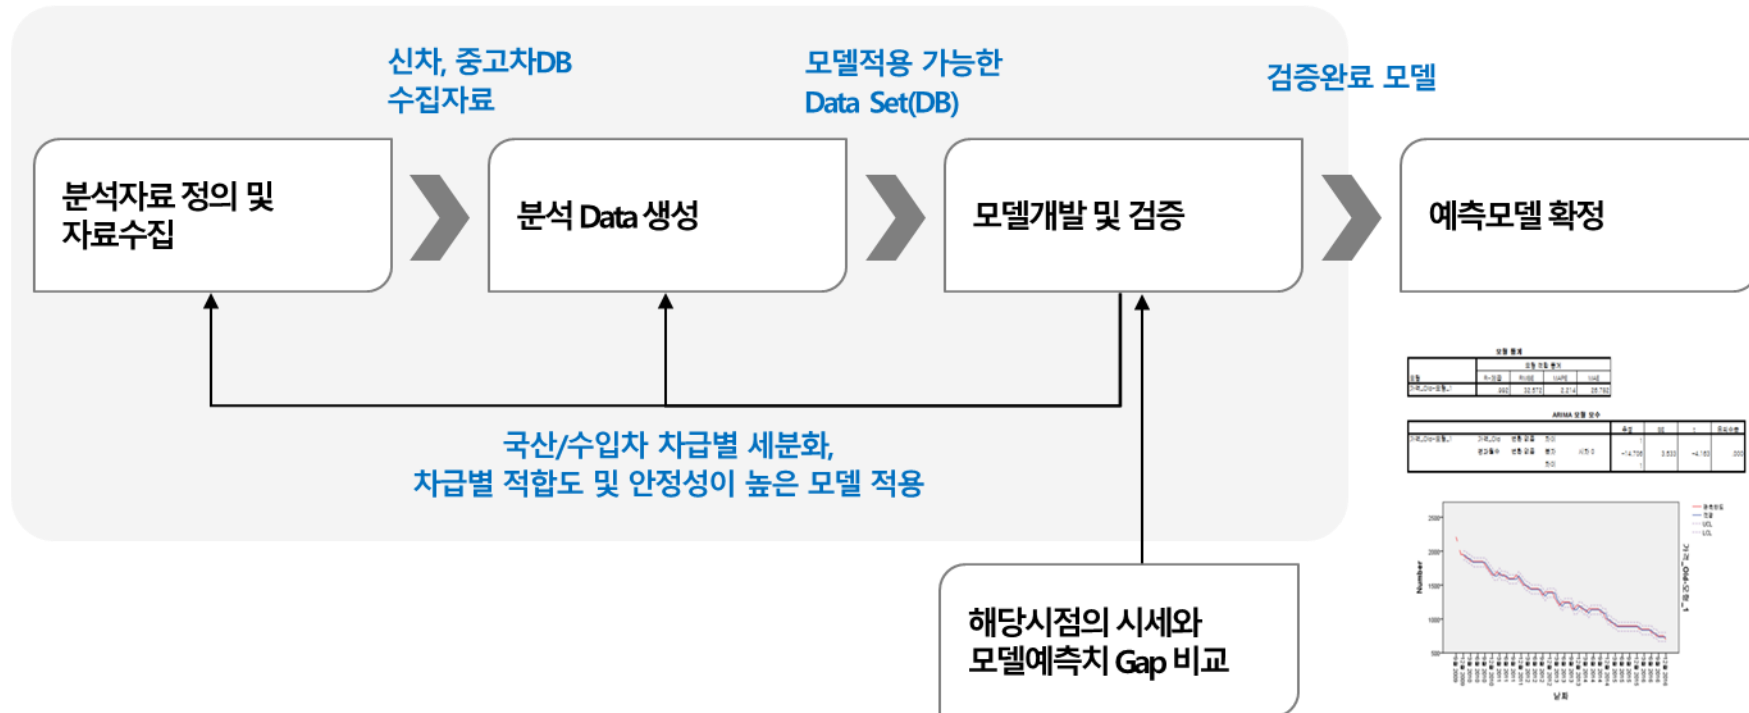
신차, 중고차DB 수집자료

모델적용 가능한 Data Set(DB)

검증완료 모델

분석자료 정의 및 자료수집

분석 Data 생성

모델개발 및 검증

예측모델 확정

국산/수입차 차급별 세분화, 차급별 적합도 및 안정성이 높은 모델 적용

해당시점의 시세와 모델예측치 Gap 비교

Number

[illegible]